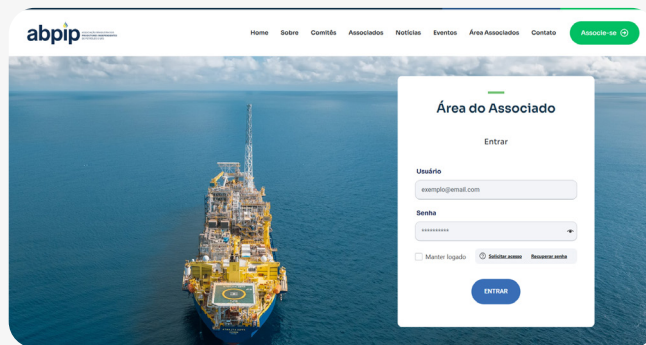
abpip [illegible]

Home Sobre Comitês Associados Notícias Eventos Área Associados Contato Associe-se

Área do Associado

Entrar

Usuário

exemplo@email.com

Senha

••••••••••

Manter logado

Solicitar acesso Recuperar senha

ENTRAR